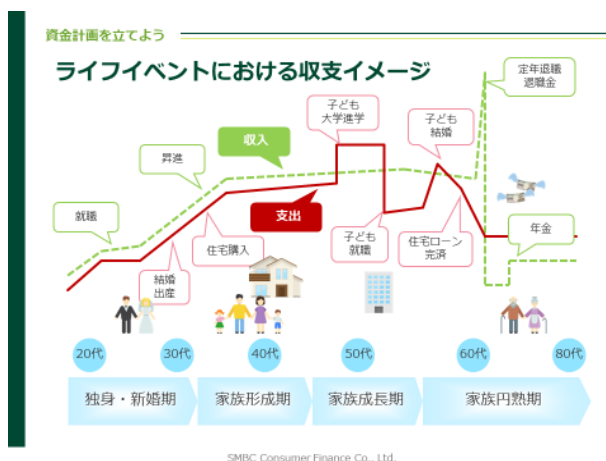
資金計画を立てよう

ライフイベントにおける収支イメージ

定年退職
退職金

子ども
大学進学

子ども
結婚

収入

昇進

就職

支出

住宅購入

子ども
就職

住宅ローン
完済

年金

結婚
出産

20代

30代

40代

50代

60代

80代

独身・新婚期

家族形成期

家族成長期

家族円熟期

SMBC Consumer Finance Co., Ltd.